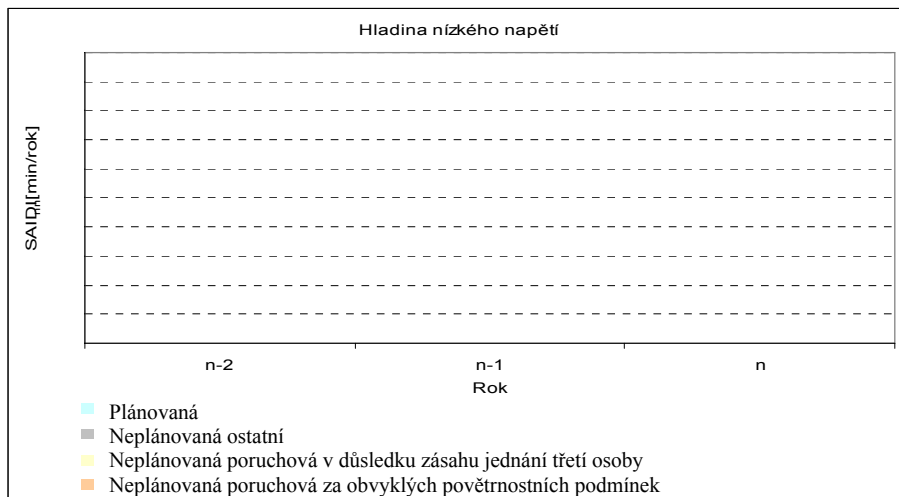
Hladina nízkého napětí

$SAIDI_{hl}$ [min/rok]

n-2
n-1
n

Rok

Plánovaná
Neplánovaná ostatní
Neplánovaná poruchová v důsledku zásahu jednání třetí osoby
Neplánovaná poruchová za obvyklých povětrnostních podmínek